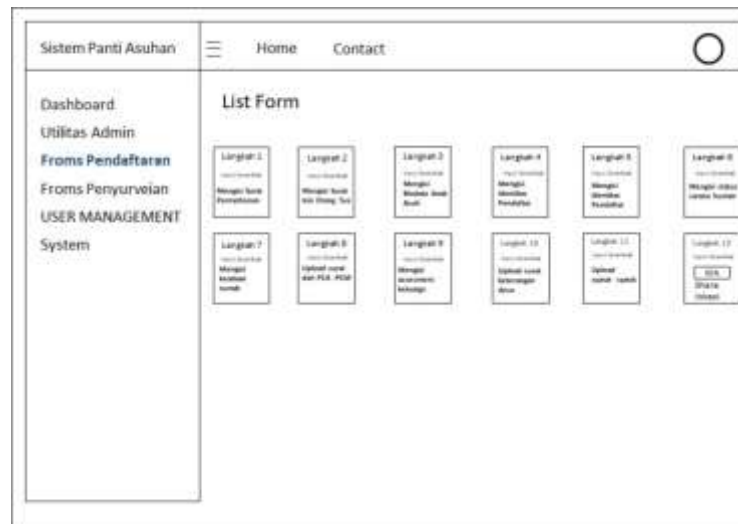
Sistem Panti Asuhan

Home

Contact

Dashboard

Utilitas Admin

Froms Pendaftaran

Froms Penyurveian

USER MANAGEMENT

System

List Form

Langkah 1
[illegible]
Mengisi Surat Permohonan

Langkah 2
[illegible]
Mengisi Surat Izin Orang Tua

Langkah 3
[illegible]
Mengisi Biodata Anak Asuh

Langkah 4
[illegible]
Mengisi Identitas Pendaftar

Langkah 5
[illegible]
Mengisi Identitas Penjamin

Langkah 6
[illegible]
Mengisi status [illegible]

Langkah 7
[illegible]
Mengisi kondisi rumah

Langkah 8
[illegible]
Upload surat dan PDF, PDM

Langkah 9
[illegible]
Mengisi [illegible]

Langkah 10
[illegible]
Upload surat keterangan desa

Langkah 11
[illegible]
Upload surat - surat

Langkah 12
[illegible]
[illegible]
Share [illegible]